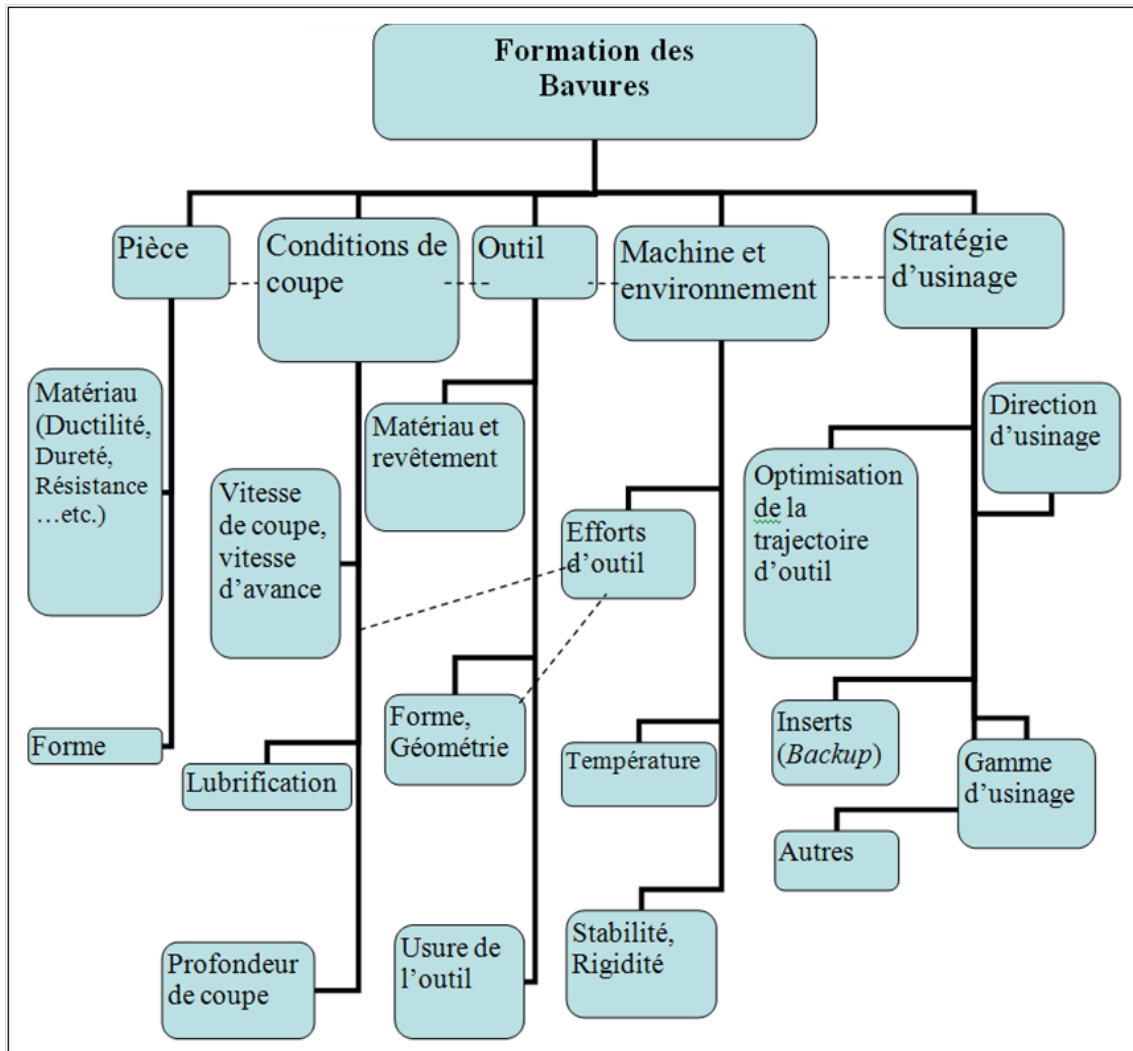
Formation des Bavures

Pièce

Conditions de coupe

Outil

Machine et environnement

Stratégie d'usinage

Matériau (Ductilité, Dureté, Résistance …etc.)

Forme

Vitesse de coupe, vitesse d'avance

Lubrification

Profondeur de coupe

Matériau et revêtement

Forme, Géométrie

Usure de l'outil

Efforts d'outil

Température

Stabilité, Rigidité

Direction d'usinage

Optimisation de la trajectoire d'outil

Inserts (*Backup*)

Gamme d'usinage

Autres